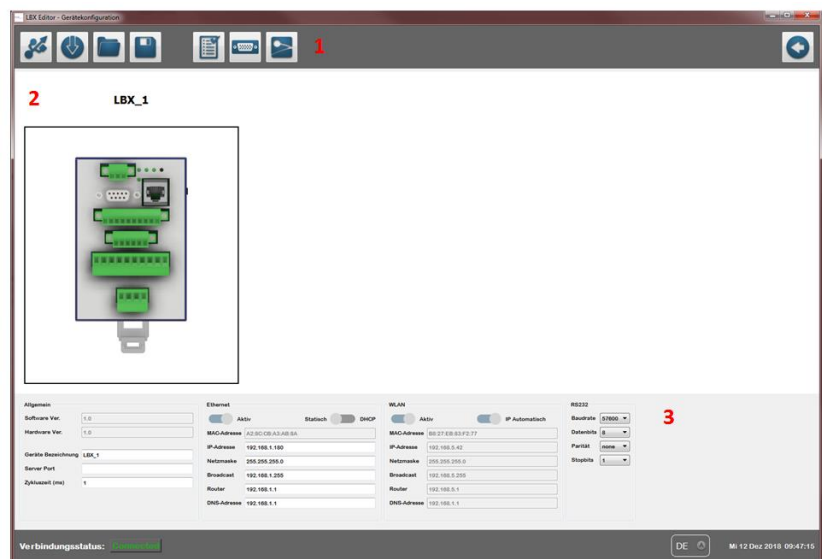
LBX Editor - Gerätekonfiguration

1

2

LBX_1

Allgemein
Software Ver. 1.0
Hardware Ver. 1.0
Geräte Bezeichnung LBX_1
Server Port
Zykluszeit (ms) 1

Ethernet
Aktiv
Statisch DHCP
MAC-Adresse A2:9C:DB:A3:A6:8A
IP-Adresse 192.168.1.180
Netzmaske 255.255.255.0
Broadcast 192.168.1.255
Router 192.168.1.1
DNS-Adresse 192.168.1.1

WLAN
Aktiv
IP Automatisch
MAC-Adresse B8:27:EB:93:F2:77
IP-Adresse 192.168.0.42
Netzmaske 255.255.255.0
Broadcast 192.168.0.255
Router 192.168.0.1
DNS-Adresse 192.168.1.1

RS232
Baudrate 57600
Datenbits 8
Parität none
Stopbits 1

3

Verbindungsstatus: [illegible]

DE

Mi 12 Dez 2018 09:47:15